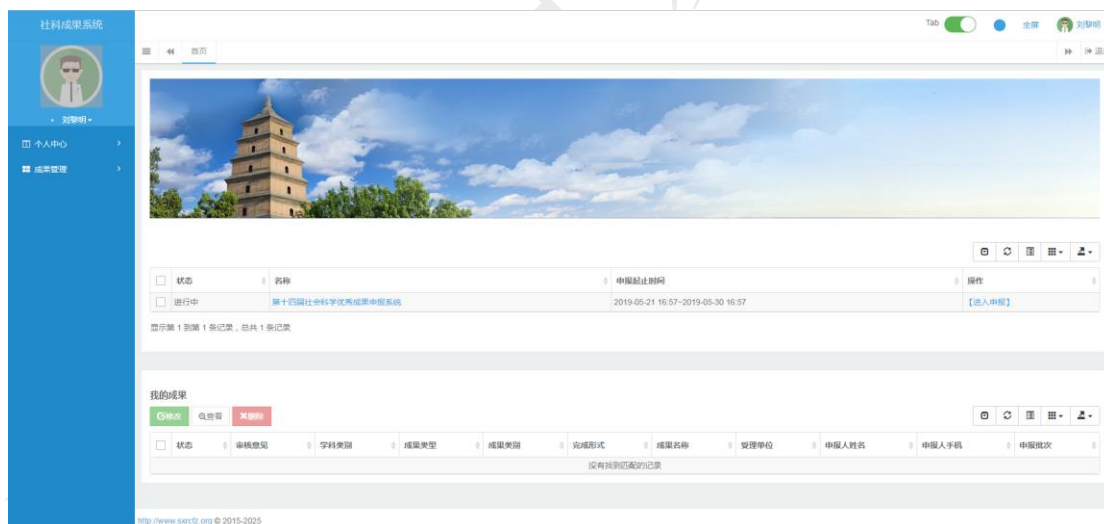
社科成果系统

刘黎明

个人中心

成果管理

首页

Tab

全屏

刘黎明

| 状态 | 名称 | 申报起止时间 | 操作 |
|---|---|---|---|
| 进行中 | 第十四届社会科学优秀成果申报系统 | 2019-05-21 16:57~2019-05-30 16:57 | 【进入申报】 |

显示第 1 到第 1 条记录，总共 1 条记录

我的成果

修改 查看 删除

| 状态 | 审核意见 | 学科类别 | 成果类型 | 成果类别 | 完成形式 | 成果名称 | 受理单位 | 申报人姓名 | 申报人手机 | 申报批次 |
|---|---|---|---|---|---|---|---|---|---|---|
| 没有找到匹配的记录 | | | | | | | | | | |

http://www.sxrcfz.org © 2015-2025